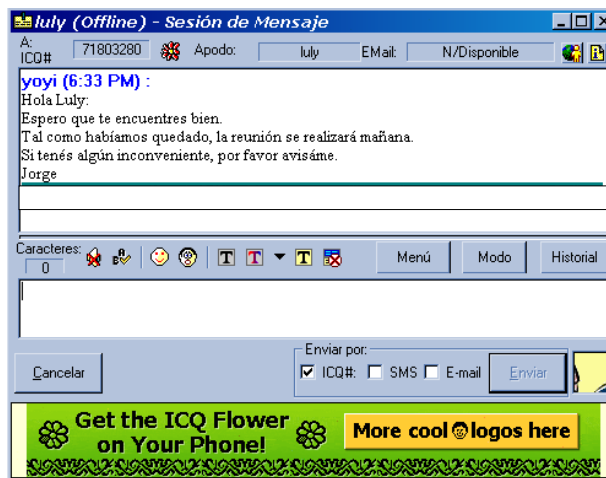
luly (Offline) - Sesión de Mensaje

A: ICQ# 71803280 Apodo: luly EMail: N/Disponible

yoyi (6:33 PM) :
Hola Luly:
Espero que te encuentres bien.
Tal como habíamos quedado, la reunión se realizará mañana.
Si tenés algún inconveniente, por favor avisáme.
Jorge

Caracteres: 0

Menú Modo Historial

Cancelar

Enviar por:
ICQ#: SMS E-mail Enviar

Get the ICQ Flower on Your Phone!

More cool logos here